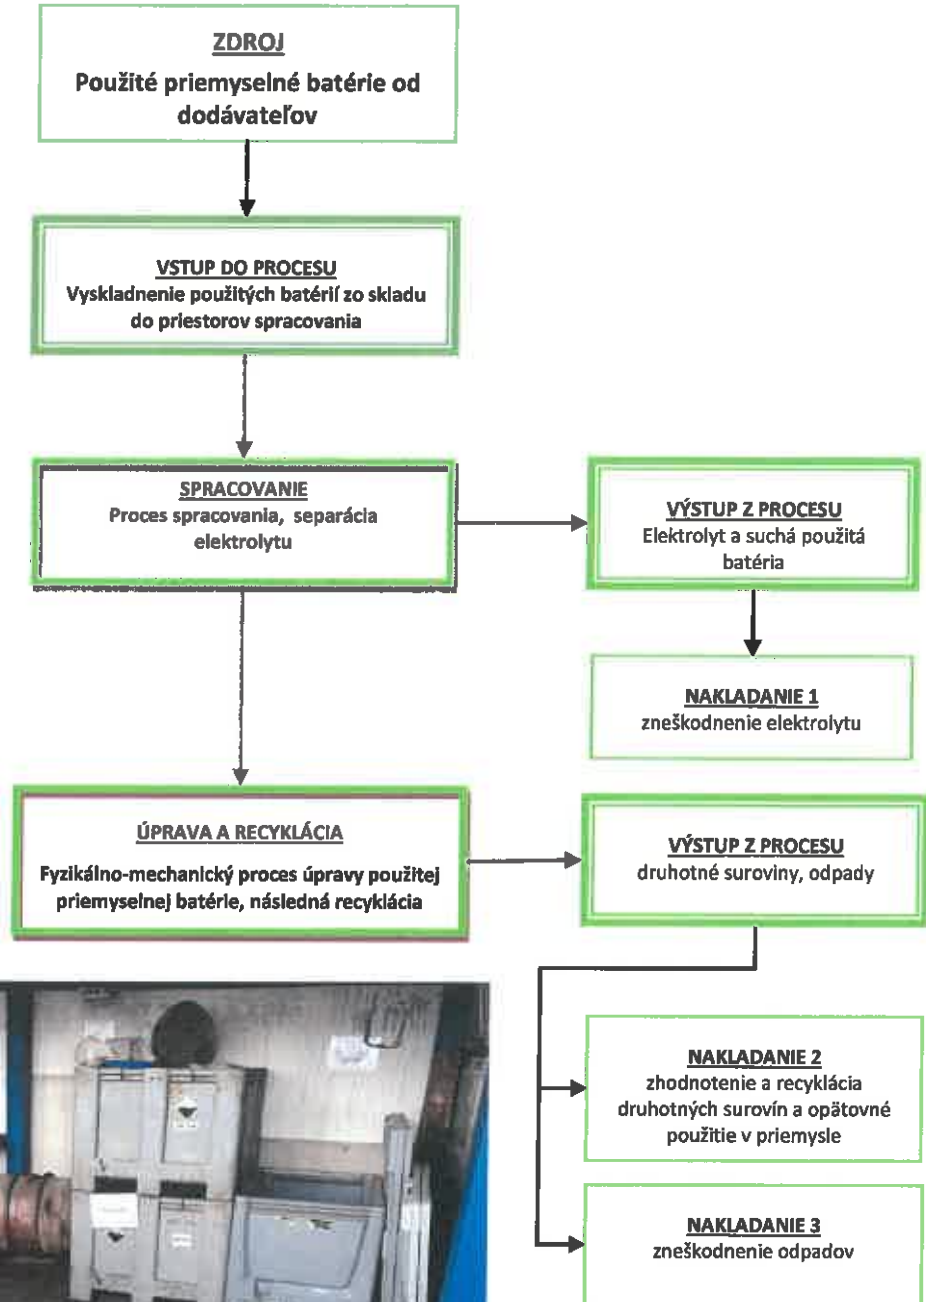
ZDROJ
Použité priemyselné batérie od dodávateľov

VSTUP DO PROCESU
Vyskladnenie použitých batérií zo skladu do priestorov spracovania

SPRACOVANIE
Proces spracovania, separácia elektrolytu

VÝSTUP Z PROCESU
Elektrolyt a suchá použitá batéria

NAKLADANIE 1
zneškodnenie elektrolytu

ÚPRAVA A RECYKLÁCIA
Fyzikálno-mechanický proces úpravy použitej priemyselnej batérie, následná recyklácia

VÝSTUP Z PROCESU
druhotné suroviny, odpady

NAKLADANIE 2
zhodnotenie a recyklácia druhotných surovín a opätovné použitie v priemysle

NAKLADANIE 3
zneškodnenie odpadov